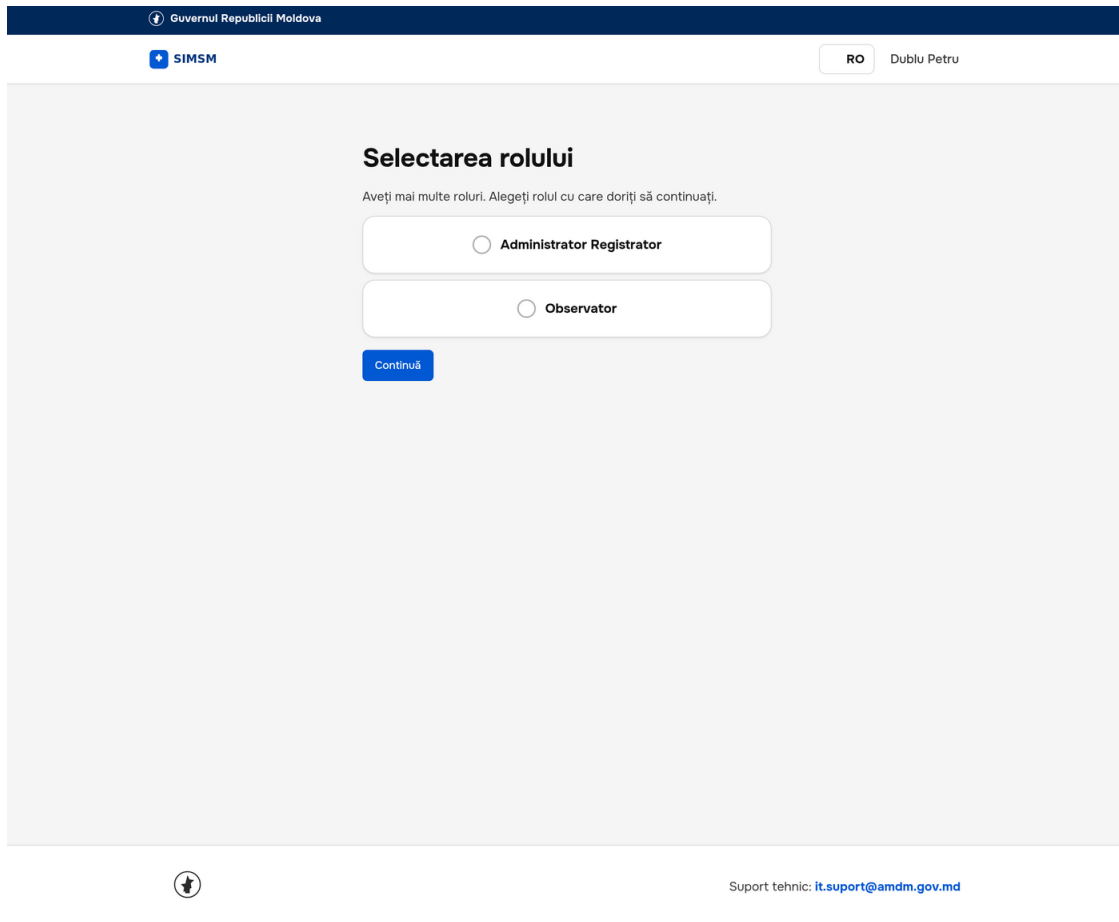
Guvernul Republicii Moldova

SIMSM

RO

Dublu Petru

Selectarea rolului

Aveți mai multe roluri. Alegeți rolul cu care doriți să continuați.

Administrator Registrator

Observator

Continuă

Suport tehnic: it.suport@amdm.gov.md